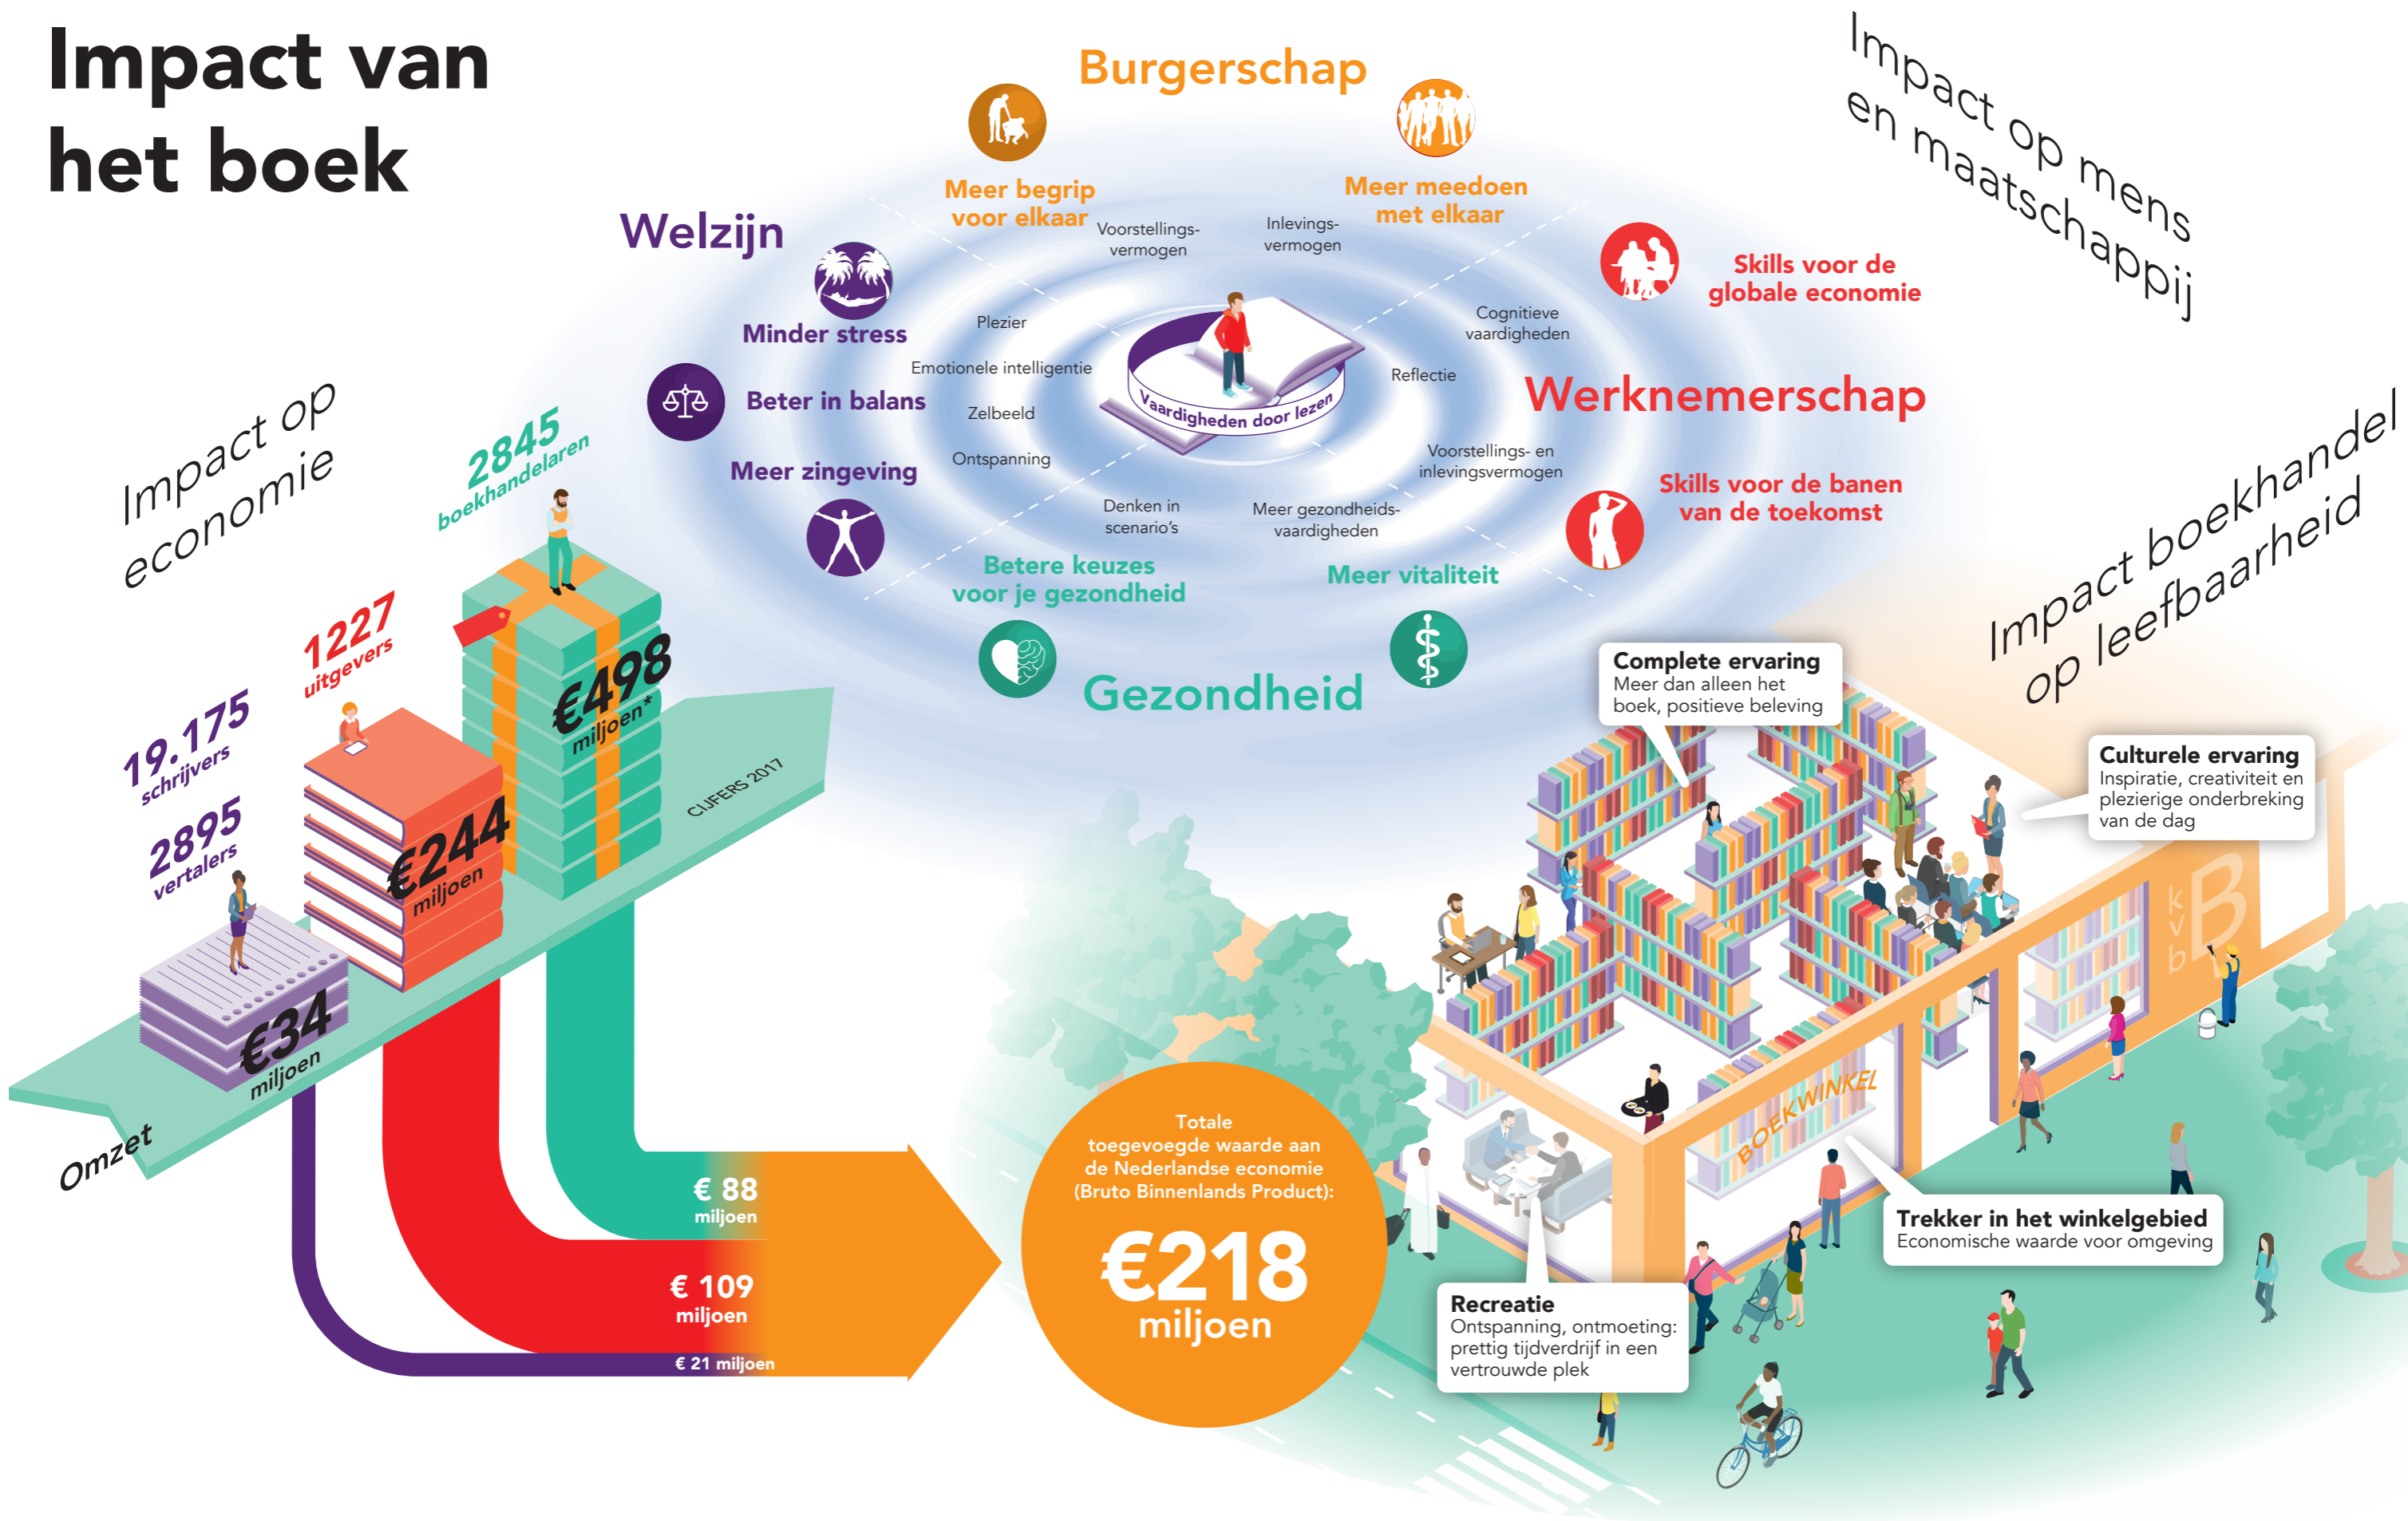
Impact van het boek

Burgerschap

Impact op mens en maatschappij

Meer begrip voor elkaar

Meer meedoen met elkaar

Welzijn

Voorstellings-vermogen

Inlevings-vermogen

Skills voor de globale economie

Minder stress

Plezier

Cognitieve vaardigheden

Emotionele intelligentie

Reflectie

Vaardigheden door lezen

Beter in balans

Werknemerschap

Zelfbeeld

Ontspanning

Voorstellings- en inlevingsvermogen

Meer zingeving

Skills voor de banen van de toekomst

Denken in scenario's

Meer gezondheids-vaardigheden

Impact op economie

Betere keuzes voor je gezondheid

Meer vitaliteit

2845 boekhandelaren

Gezondheid

Impact boekhandel op leefbaarheid

1227 uitgevers

€498 miljoen*

Complete ervaring
Meer dan alleen het boek, positieve beleving

Culturele ervaring
Inspiratie, creativiteit en plezierige onderbreking van de dag

19.175 schrijvers

CIJFERS 2017

2895 vertalers

€244 miljoen

€34 miljoen

Omzet

kvb

BOEKWINKEL

Totale toegevoegde waarde aan de Nederlandse economie (Bruto Binnenlands Product):

€218 miljoen

€ 88 miljoen

€ 109 miljoen

€ 21 miljoen

Trekker in het winkelgebied
Economische waarde voor omgeving

Recreatie
Ontspanning, ontmoeting: prettig tijdverdrijf in een vertrouwde plek